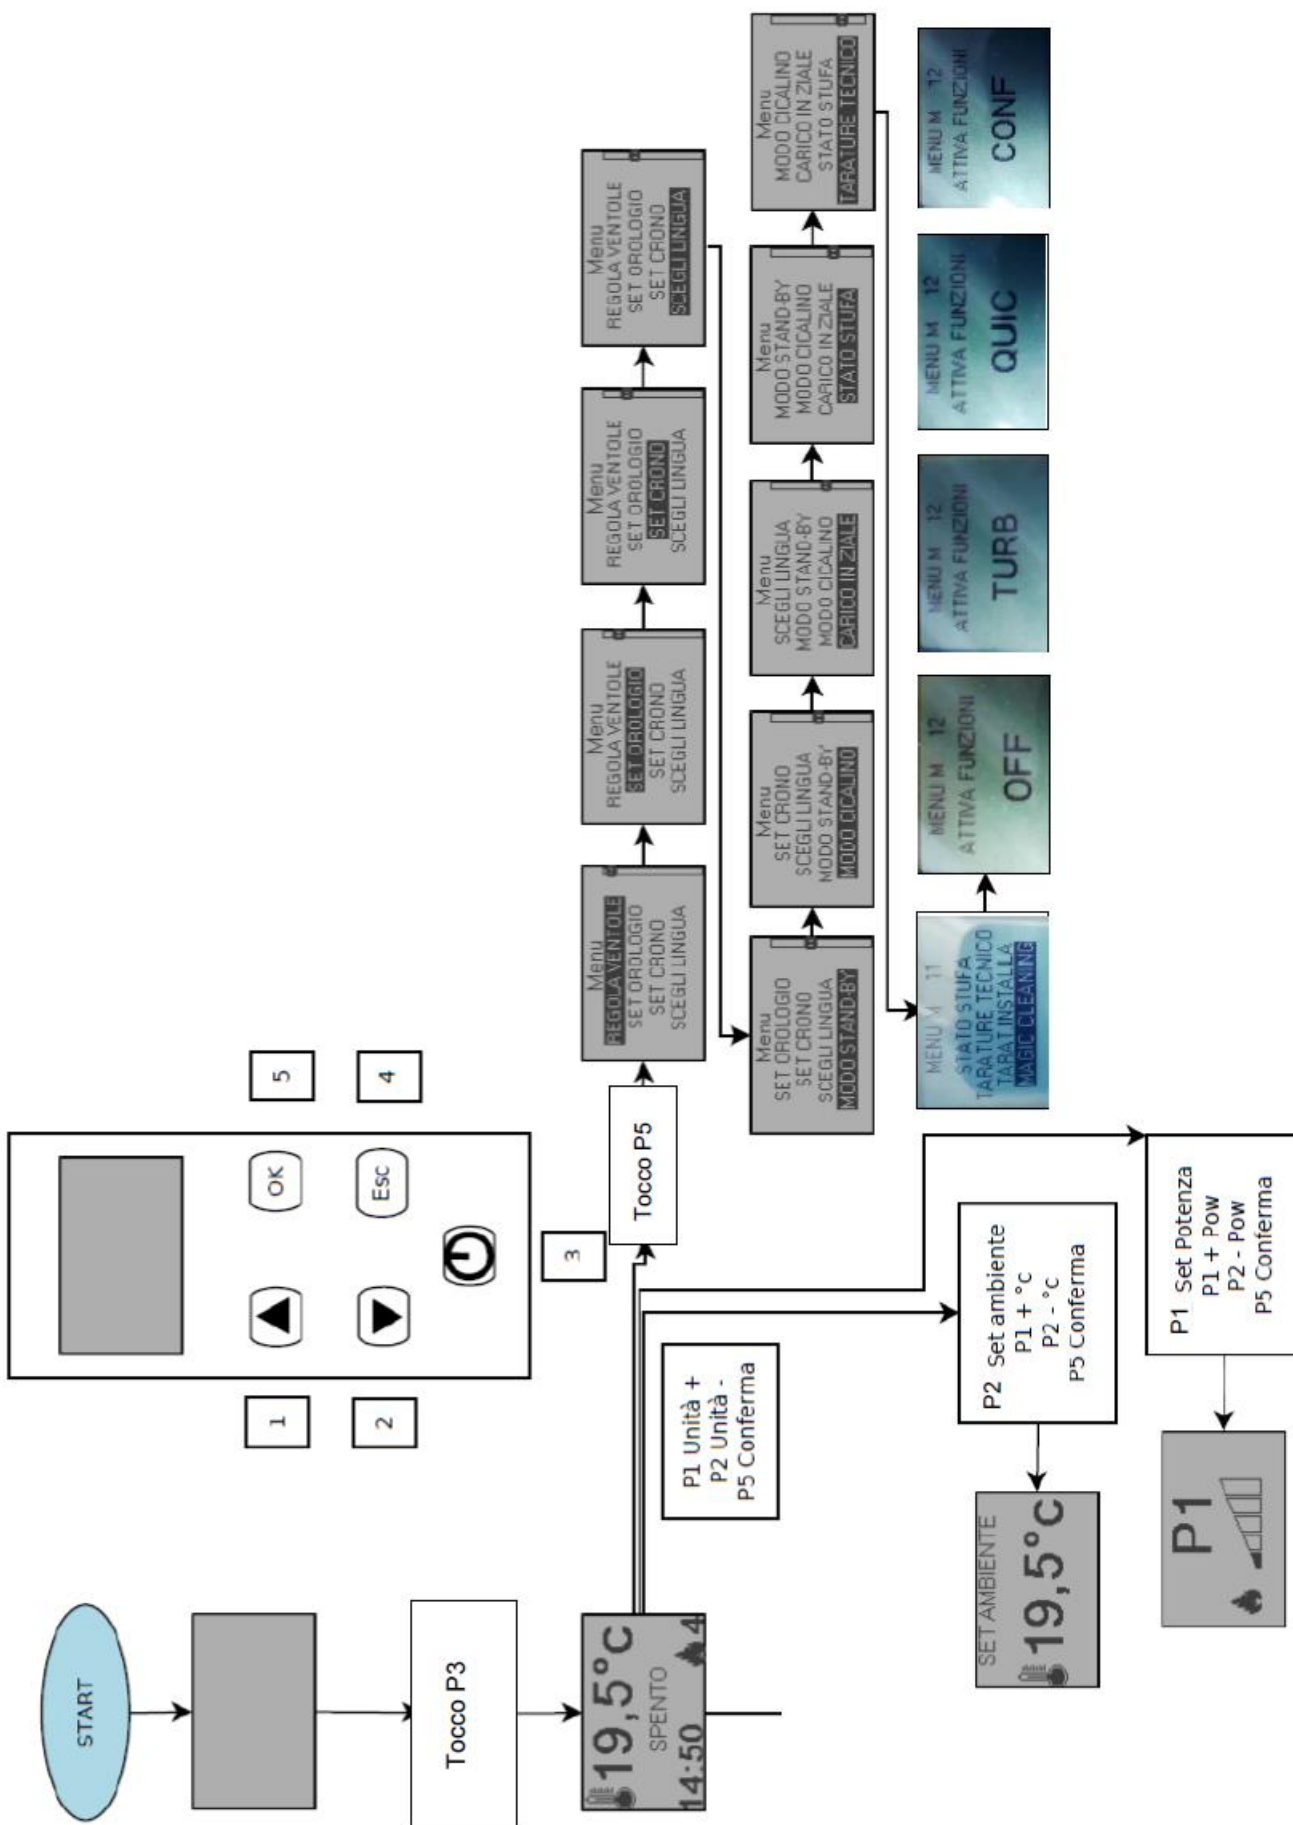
START

Tocco P3

19,5°C
SPENTO
14:50
4

1
2
3
4
5

OK
Esc

Tocco P5

P1 Unità +
P2 Unità -
P5 Conferma

Menu
REGOLA VENTOLE
SET OROLOGIO
SET CRONO
SCEGLI LINGUA

Menu
REGOLA VENTOLE
SET OROLOGIO
SET CRONO
SCEGLI LINGUA

Menu
REGOLA VENTOLE
SET OROLOGIO
SET CRONO
SCEGLI LINGUA

Menu
REGOLA VENTOLE
SET OROLOGIO
SET CRONO
SCEGLI LINGUA

Menu
SET OROLOGIO
SET CRONO
SCEGLI LINGUA
MODO STAND-BY

Menu
SET CRONO
SCEGLI LINGUA
MODO STAND-BY
MODO CICALINO

Menu
SCEGLI LINGUA
MODO STAND-BY
MODO CICALINO
CARICO IN ZIALE

Menu
MODO STAND-BY
MODO CICALINO
CARICO IN ZIALE
STATO STUFA

Menu
MODO CICALINO
CARICO IN ZIALE
STATO STUFA
TARATURE TECNICO

MENU M 11
STATO STUFA
TARATURE TECNICO
TARAT INSTALLA
MAGIC CLEANING

MENU M 12
ATTIVA FUNZIONI
OFF

MENU M 12
ATTIVA FUNZIONI
TURB

MENU M 12
ATTIVA FUNZIONI
QUIC

MENU M 12
ATTIVA FUNZIONI
CONF

P2 Set ambiente
P1 + °c
P2 - °c
P5 Conferma

SET AMBIENTE
19,5°C

P1 Set Potenza
P1 + Pow
P2 - Pow
P5 Conferma

P1